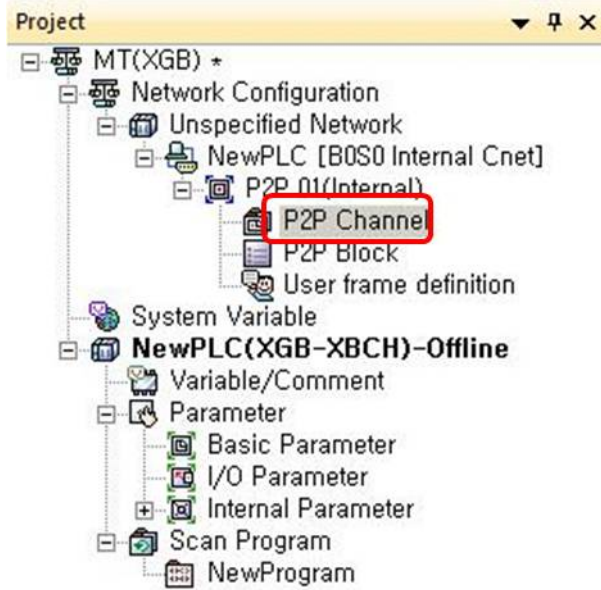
Project ▾ ᵖ ×

MT(XGB) *
Network Configuration
Unspecified Network
NewPLC [B0S0 Internal Cnet]
P2P 01(Internal)
P2P Channel
P2P Block
User frame definition
System Variable
NewPLC(XGB-XBCH)-Offline
Variable/Comment
Parameter
Basic Parameter
I/O Parameter
Internal Parameter
Scan Program
NewProgram